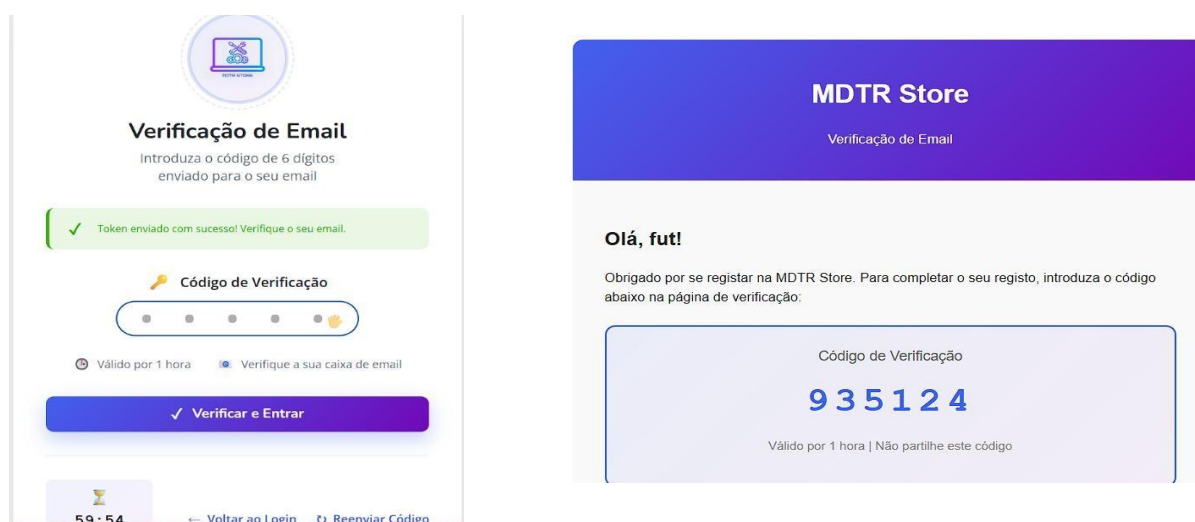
Verificação de Email

Introduza o código de 6 dígitos enviado para o seu email

✓ Token enviado com sucesso! Verifique o seu email.

Código de Verificação

Válido por 1 hora

Verifique a sua caixa de email

✓ Verificar e Entrar

59:54

← Voltar ao Login

Reenviar Código

MDTR Store

Verificação de Email

Olá, fut!

Obrigado por se registar na MDTR Store. Para completar o seu registo, introduza o código abaixo na página de verificação:

Código de Verificação

935124

Válido por 1 hora | Não partilhe este código